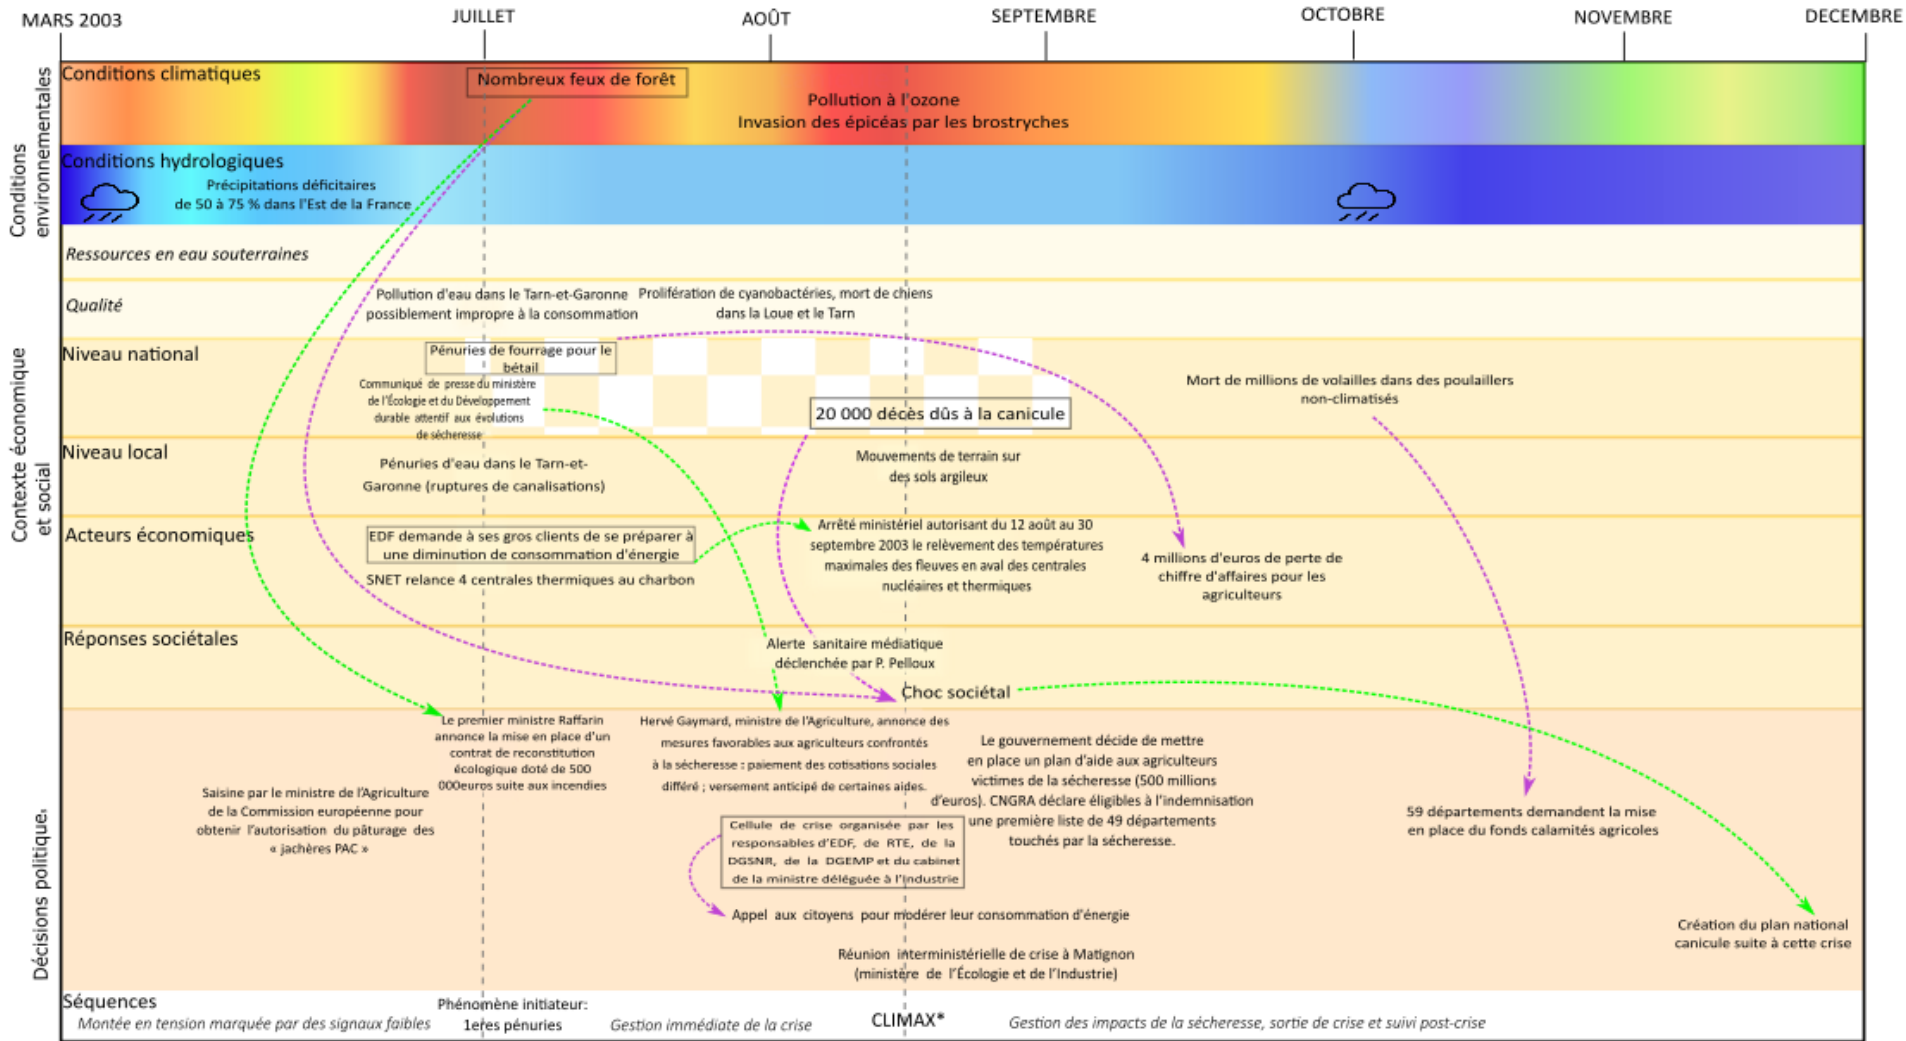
MARS 2003 JUILLET AOÛT SEPTEMBRE OCTOBRE NOVEMBRE DECEMBRE

Conditions environnementales

Conditions climatiques
Nombreux feux de forêt
Pollution à l'ozone
Invasion des épicéas par les brostryches

Conditions hydrologiques
Précipitations déficitaires de 50 à 75 % dans l'Est de la France

Contexte économique et social

Ressources en eau souterraines

Qualité
Pollution d'eau dans le Tarn-et-Garonne possiblement impropre à la consommation
Prolifération de cyanobactéries, mort de chiens dans la Loue et le Tarn

Niveau national
Pénuries de fourrage pour le bétail
Communiqué de presse du ministère de l'Écologie et du Développement durable attentif aux évolutions de sécheresse
20 000 décès dûs à la canicule
Mort de millions de volailles dans des poulaillers non-climatisés

Niveau local
Pénuries d'eau dans le Tarn-et-Garonne (ruptures de canalisations)
Mouvements de terrain sur des sols argileux

Acteurs économiques
EDF demande à ses gros clients de se préparer à une diminution de consommation d'énergie
SNET relance 4 centrales thermiques au charbon
Arrêté ministériel autorisant du 12 août au 30 septembre 2003 le relèvement des températures maximales des fleuves en aval des centrales nucléaires et thermiques
4 millions d'euros de perte de chiffre d'affaires pour les agriculteurs

Réponses sociétales
Alerte sanitaire médiatique déclenchée par P. Pelloux
Choc sociétal

Décisions politiques
Le premier ministre Raffarin annonce la mise en place d'un contrat de reconstitution écologique doté de 500 000euros suite aux incendies
Hervé Gaymard, ministre de l'Agriculture, annonce des mesures favorables aux agriculteurs confrontés à la sécheresse : paiement des cotisations sociales différé ; versement anticipé de certaines aides.
Le gouvernement décide de mettre en place un plan d'aide aux agriculteurs victimes de la sécheresse (500 millions d'euros). CNGRA déclare éligibles à l'indemnisation une première liste de 49 départements touchés par la sécheresse.
Saisine par le ministre de l'Agriculture de la Commission européenne pour obtenir l'autorisation du pâturage des « jachères PAC »
Cellule de crise organisée par les responsables d'EDF, de RTE, de la DGSNR, de la DGEMP et du cabinet de la ministre déléguée à l'Industrie
Appel aux citoyens pour modérer leur consommation d'énergie
Réunion interministérielle de crise à Matignon (ministère de l'Écologie et de l'Industrie)
59 départements demandent la mise en place du fonds calamités agricoles
Création du plan national canicule suite à cette crise

Séquences
Montée en tension marquée par des signaux faibles
Phénomène initiateur: 1eres pénuries
Gestion immédiate de la crise
CLIMAX*
Gestion des impacts de la sécheresse, sortie de crise et suivi post-crise